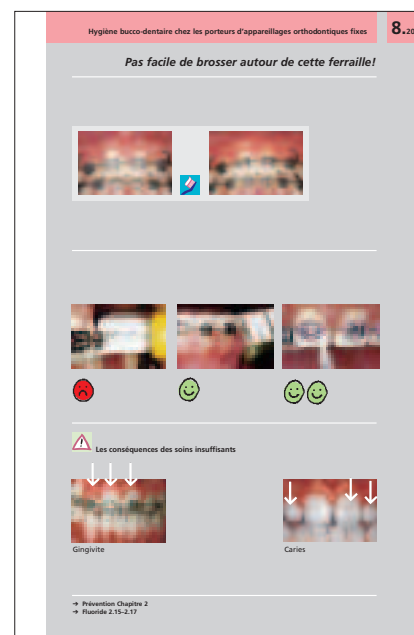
Hygiène bucco-dentaire chez les porteurs d'appareillages orthodontiques fixes

8.20

Pas facile de brosser autour de cette ferraille!

Les conséquences des soins insuffisants

Gingivite

Caries

➔ Prévention Chapitre 2
➔ Fluoride 2.15–2.17